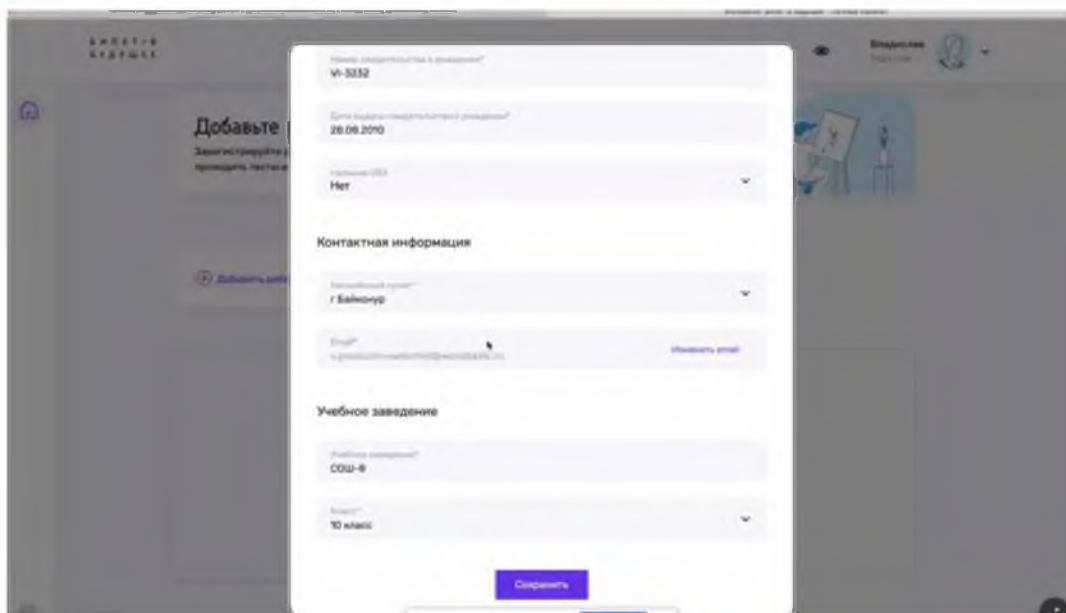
Владислав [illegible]

Добавьте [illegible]

Зарегистрируйте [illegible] проходить тесты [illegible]

Добавить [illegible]

Номер свидетельства о рождении*
VI-3232

Дата выдачи свидетельства о рождении*
28.08.2010

Наличие ОВЗ
Нет

Контактная информация

Населённый пункт*
г Байконур

Email*
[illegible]

Изменить email

Учебное заведение

Учебное заведение*
СОШ-8

Класс*
10 класс

Сохранить